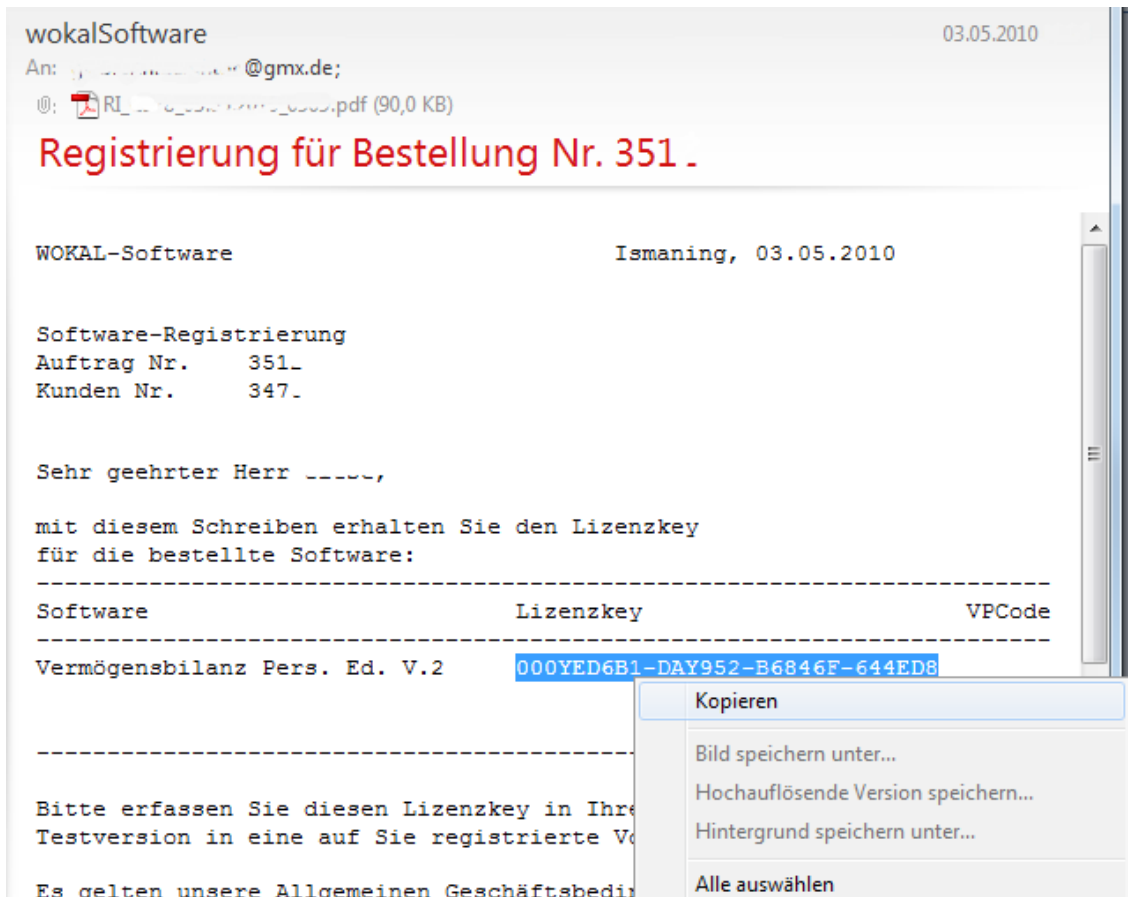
wokalSoftware
03.05.2010
An: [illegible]@gmx.de;
RI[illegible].pdf (90,0 KB)

Registrierung für Bestellung Nr. 351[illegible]

WOKAL-Software Ismaning, 03.05.2010

Software-Registrierung
Auftrag Nr. 351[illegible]
Kunden Nr. 347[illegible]

Sehr geehrter Herr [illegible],

mit diesem Schreiben erhalten Sie den Lizenzkey
für die bestellte Software:
------------------------------------------------------------------------
Software Lizenzkey VPCode
------------------------------------------------------------------------
Vermögensbilanz Pers. Ed. V.2 000YED6B1-DAY952-B6846F-644ED8

------------------------------------------

Bitte erfassen Sie diesen Lizenzkey in Ihre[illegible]
Testversion in eine auf Sie registrierte Vo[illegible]

Es gelten unsere Allgemeinen Geschäftsbedi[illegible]

Kopieren
Bild speichern unter...
Hochauflösende Version speichern...
Hintergrund speichern unter...
Alle auswählen